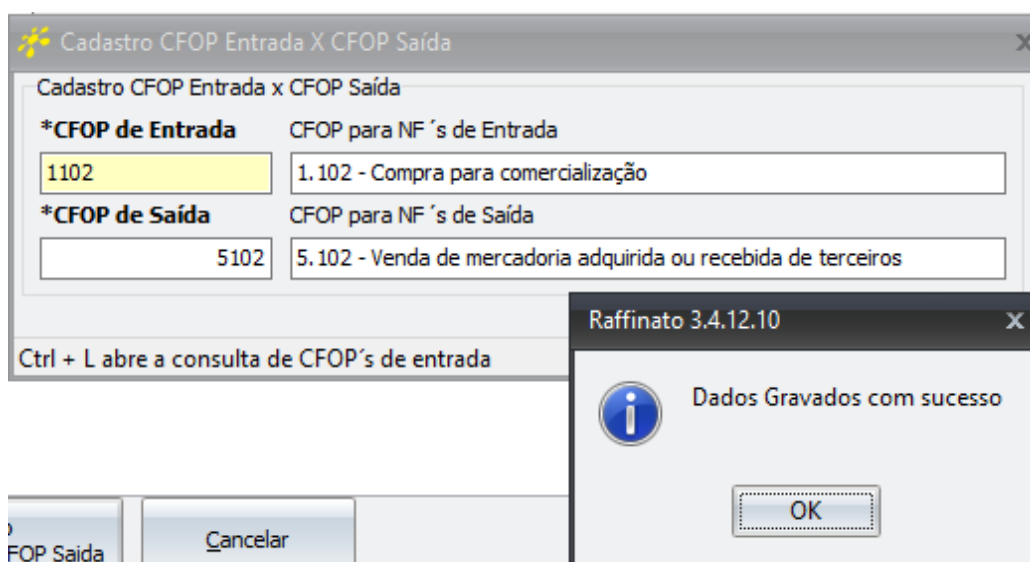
Cadastro CFOP Entrada X CFOP Saída

Cadastro CFOP Entrada x CFOP Saída

*CFOP de Entrada

CFOP para NF´s de Entrada

1102

1.102 - Compra para comercialização

*CFOP de Saída

CFOP para NF´s de Saída

5102

5.102 - Venda de mercadoria adquirida ou recebida de terceiros

Ctrl + L abre a consulta de CFOP´s de entrada

Raffinato 3.4.12.10

x

Dados Gravados com sucesso

OK

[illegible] CFOP Saida

Cancelar